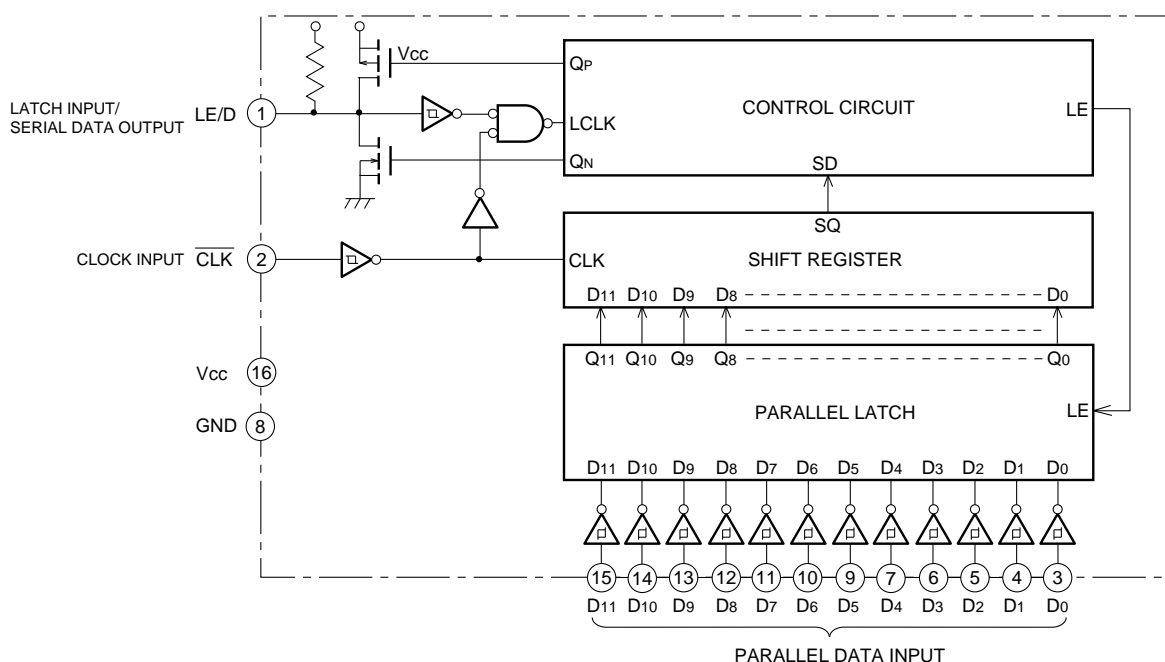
LATCH INPUT/
SERIAL DATA OUTPUT LE/D 1

Vcc

QP

CONTROL CIRCUIT

LE

LCLK

QN

SD

SQ

CLOCK INPUT $\overline{CLK}$ 2

CLK

SHIFT REGISTER

D11 D10 D9 D8 D0

Q11 Q10 Q9 Q8 Q0

Vcc 16

GND 8

PARALLEL LATCH

LE

D11 D10 D9 D8 D7 D6 D5 D4 D3 D2 D1 D0

15 14 13 12 11 10 9 7 6 5 4 3

D11 D10 D9 D8 D7 D6 D5 D4 D3 D2 D1 D0

PARALLEL DATA INPUT